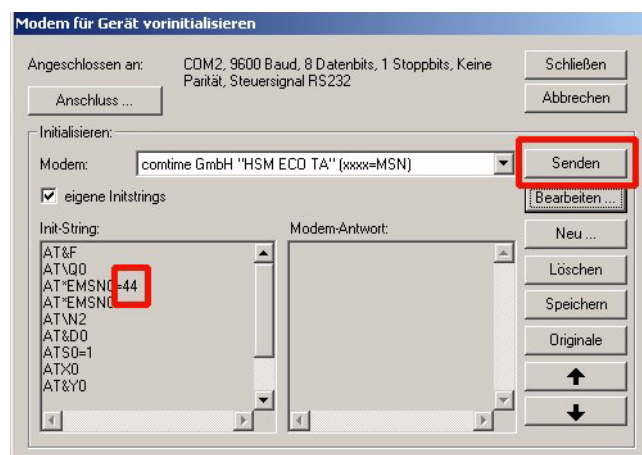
Modem für Gerät vorinitialisieren

Angeschlossen an: COM2, 9600 Baud, 8 Datenbits, 1 Stoppbits, Keine Parität, Steuersignal RS232

Anschluss ...

Schließen

Abbrechen

Initialisieren:

Modem: comtime GmbH "HSM ECO TA" (xxxx=MSN)

Senden

eigene Initstrings

Bearbeiten ...

Init-String:

AT&F
AT\Q0
AT*EMSN0=44
AT*EMSN0
AT\N2
AT&D0
ATS0=1
ATX0
AT&Y0

Modem-Antwort:

Neu ...

Löschen

Speichern

Originale